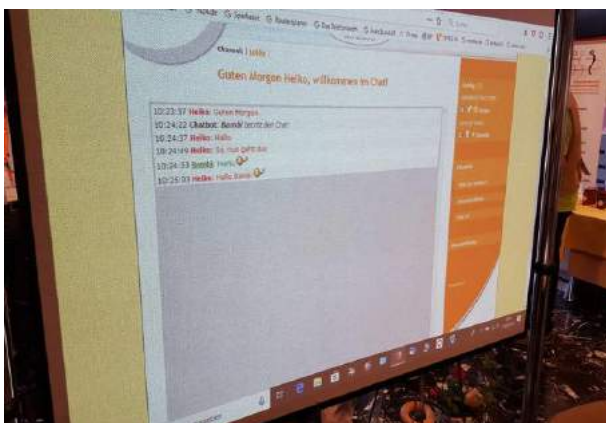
Chatraum | Hilfe

Guten Morgen Heiko, willkommen im Chat!

10:23:37 Heiko: Guten Morgen
10:24:22 Chatbot: Bondi betritt den Chat
10:24:37 Heiko: Hallo
10:24:49 Heiko: So, nun geht das
10:24:53 Bondi: Hallo
10:25:03 Heiko: Hallo Bondi